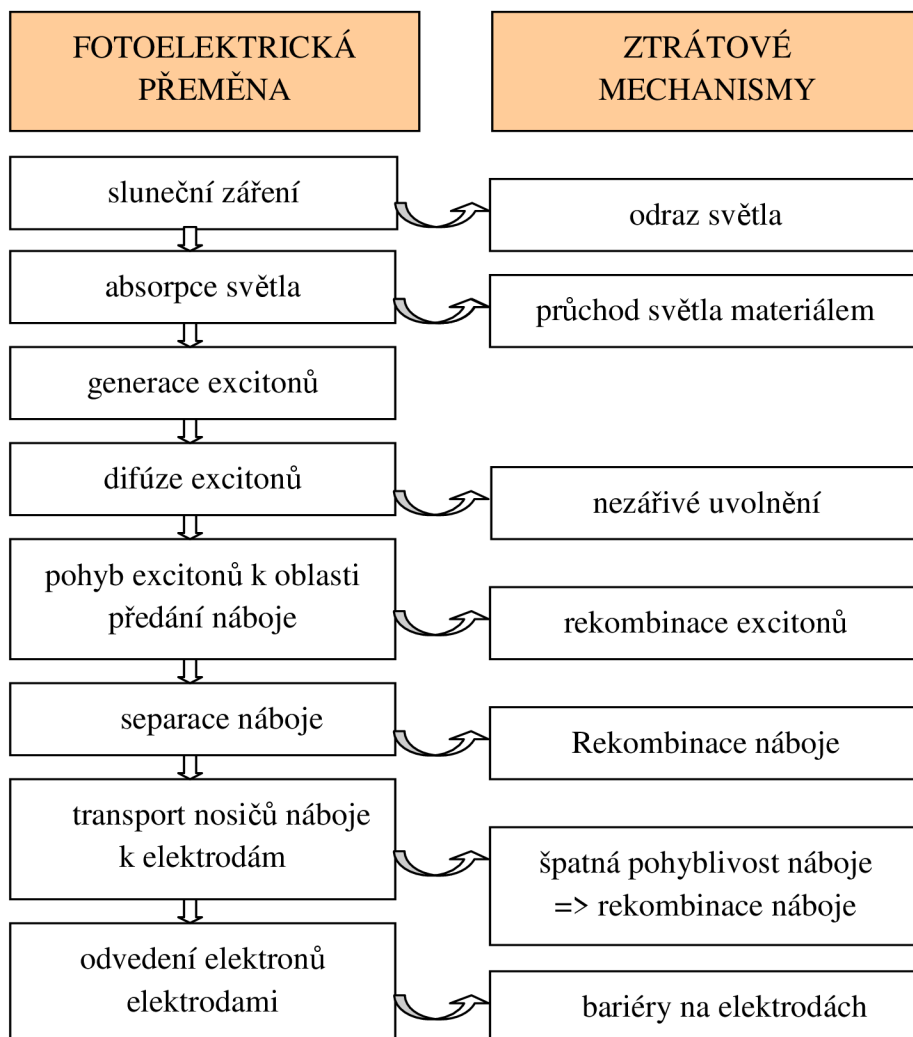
FOTOELEKTRICKÁ PŘEMĚNA

ZTRÁTOVÉ MECHANISMY

sluneční záření

odraz světla

absorpce světla

průchod světla materiálem

generace excitonů

difúze excitonů

nezářivé uvolnění

pohyb excitonů k oblasti předání náboje

rekombinace excitonů

separace náboje

Rekombinace náboje

transport nosičů náboje k elektrodám

špatná pohyblivost náboje => rekombinace náboje

odvedení elektronů elektrodami

bariéry na elektrodách